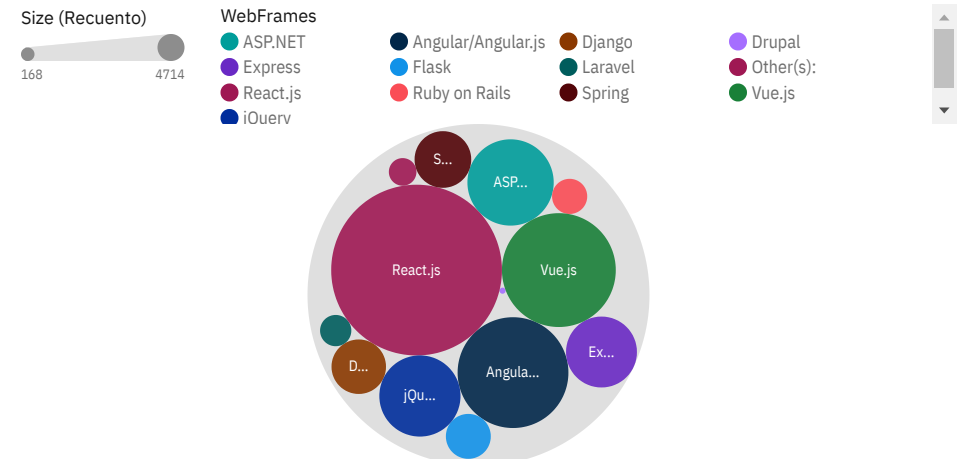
Size (Recuento)

168 4714

WebFrames

ASP.NET
Angular/Angular.js
Django
Drupal
Express
Flask
Laravel
Other(s):
React.js
Ruby on Rails
Spring
Vue.js
jQuery

S...
ASP...
React.js
Vue.js
Ex...
D...
jQu...
Angula...